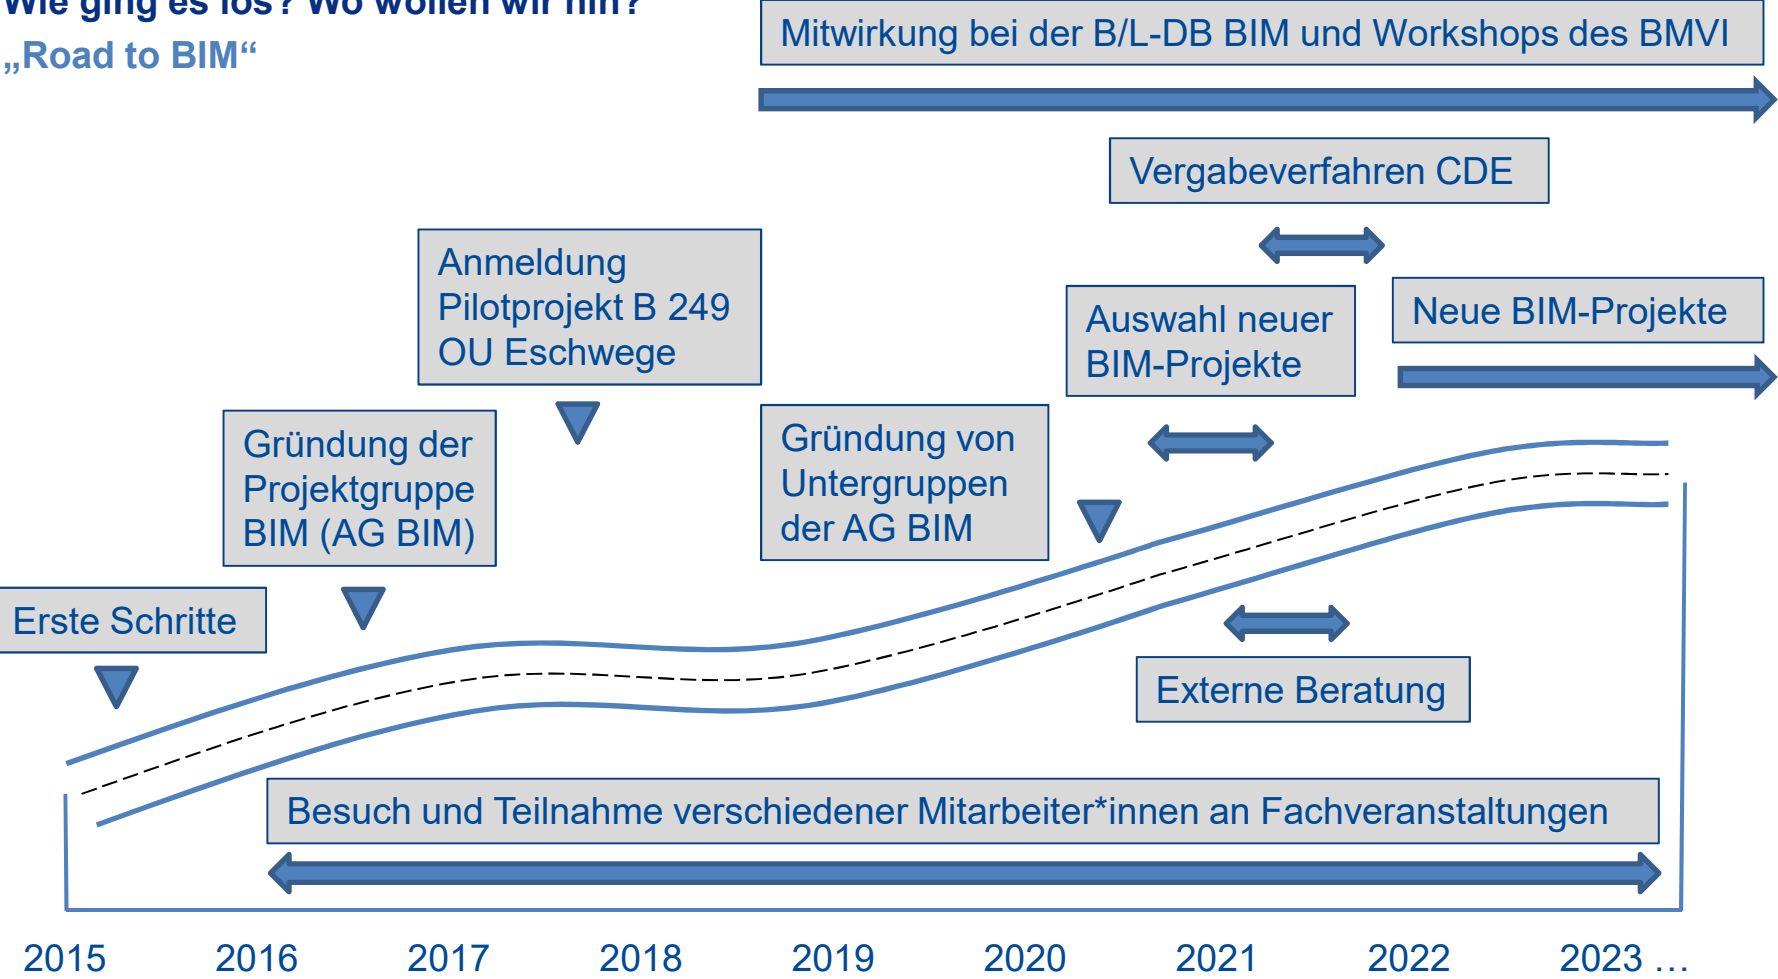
Wie ging es los? Wo wollen wir hin?
„Road to BIM“

Mitwirkung bei der B/L-DB BIM und Workshops des BMVI

Vergabeverfahren CDE

Anmeldung Pilotprojekt B 249 OU Eschwege

Auswahl neuer BIM-Projekte

Neue BIM-Projekte

Gründung der Projektgruppe BIM (AG BIM)

Gründung von Untergruppen der AG BIM

Erste Schritte

Externe Beratung

Besuch und Teilnahme verschiedener Mitarbeiter*innen an Fachveranstaltungen

2015 2016 2017 2018 2019 2020 2021 2022 2023 …